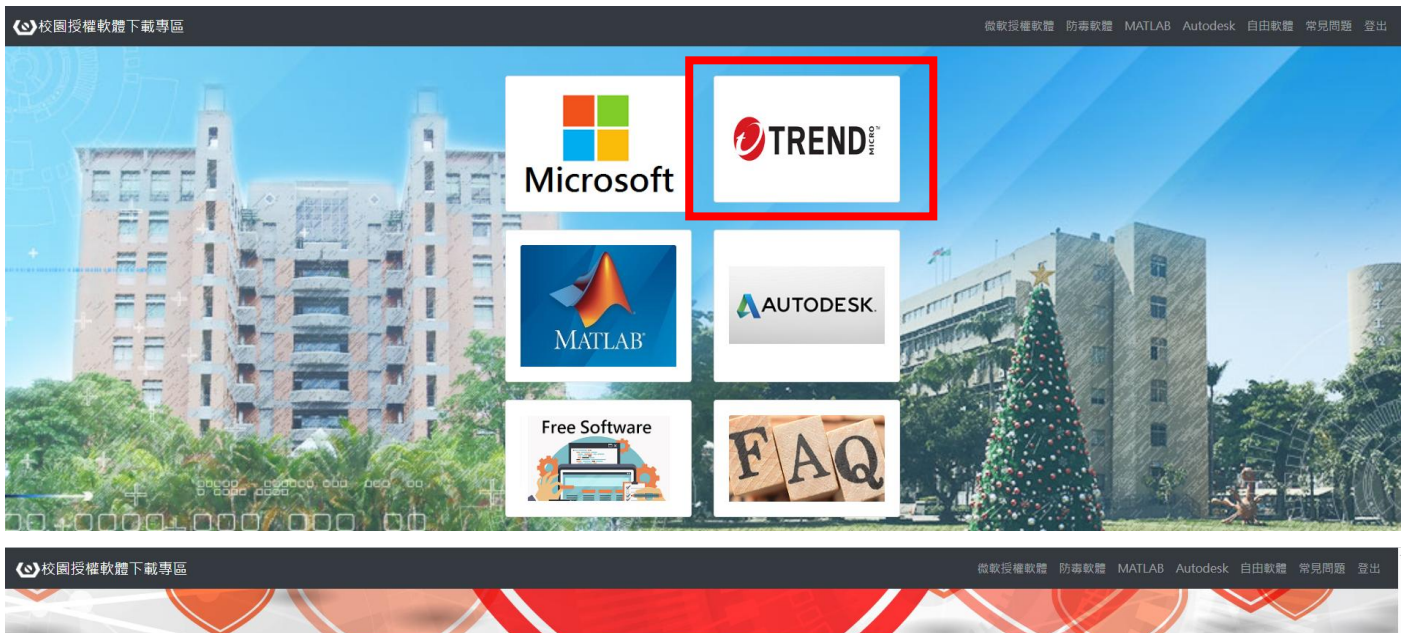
校園授權軟體下載專區

微軟授權軟體 防毒軟體 MATLAB Autodesk 自由軟體 常見問題 登出

Microsoft

TREND MICRO

MATLAB

AUTODESK

Free Software

FAQ

校園授權軟體下載專區

微軟授權軟體 防毒軟體 MATLAB Autodesk 自由軟體 常見問題 登出